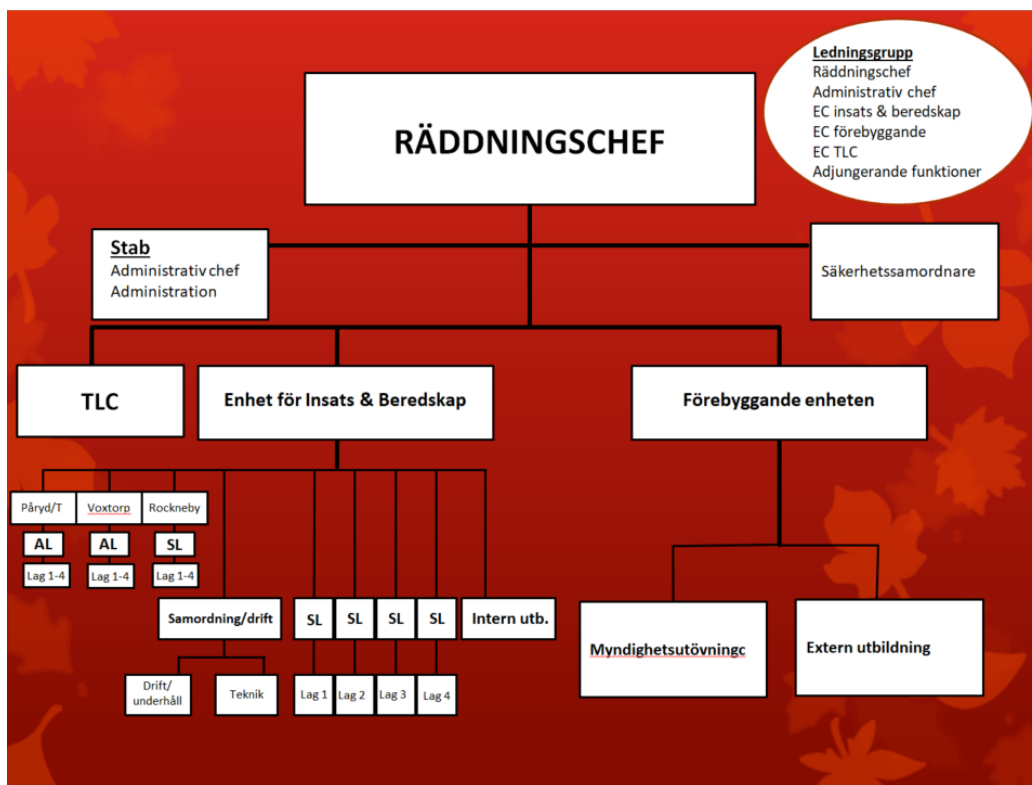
Ledningsgrupp
Räddningschef
Administrativ chef
EC insats & beredskap
EC förebyggande
EC TLC
Adjungerande funktioner

RÄDDNINGSCHEF

Stab
Administrativ chef
Administration

Säkerhetssamordnare

TLC

Enhet för Insats & Beredskap

Förebyggande enheten

Påryd/T
AL
Lag 1-4

Voxtorp
AL
Lag 1-4

Rockneby
SL
Lag 1-4

Samordning/drift

Drift/ underhåll

Teknik

SL
Lag 1

SL
Lag 2

SL
Lag 3

SL
Lag 4

Intern utb.

Myndighetsutövningc

Extern utbildning